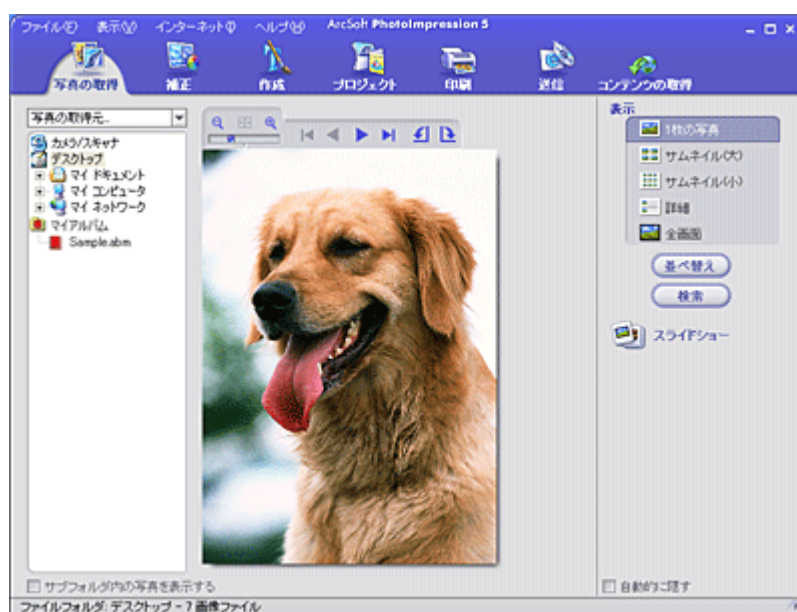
ファイル(F) 表示(V) インターネット(I) ヘルプ(H) ArcSoft PhotoImpression 5

写真の取得 補正 作成 プロジェクト 印刷 送信 コンテンツの取得

写真の取得元...

カメラ/スキャナ
デスクトップ
マイ ドキュメント
マイ コンピュータ
マイ ネットワーク
マイアルバム
Sample.abm

表示
1枚の写真
サムネイル(大)
サムネイル(小)
詳細
全画面

並べ替え
検索

スライドショー

サブフォルダ内の写真を表示する

自動的に隠す

ファイルフォルダ: デスクトップ - 7 画像ファイル